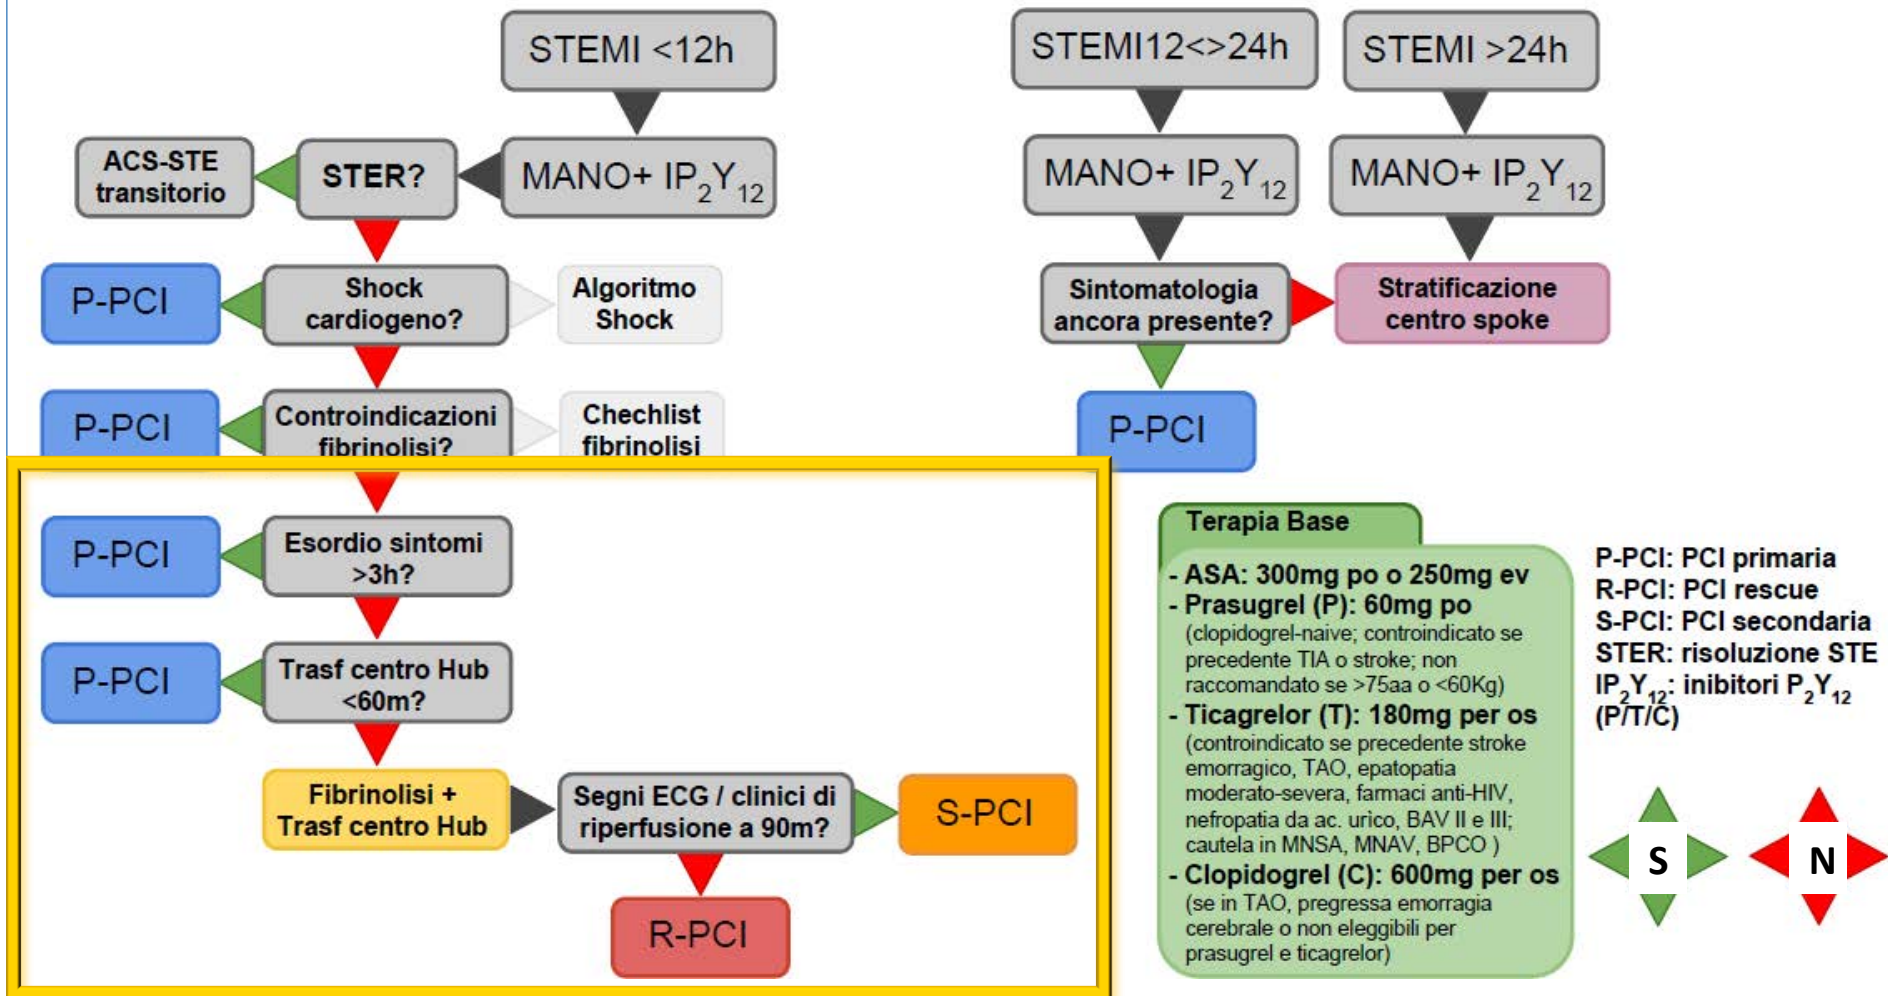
STEMI <12h

ACS-STE transitorio

STER?

MANO+ $IP_2Y_{12}$

P-PCI

Shock cardiogeno?

Algoritmo Shock

P-PCI

Controindicazioni fibrinolisi?

Chechlist fibrinolisi

P-PCI

Esordio sintomi >3h?

P-PCI

Trasf centro Hub <60m?

Fibrinolisi + Trasf centro Hub

Segni ECG / clinici di riperfusione a 90m?

S-PCI

R-PCI

STEMI12<>24h

STEMI >24h

MANO+ $IP_2Y_{12}$

MANO+ $IP_2Y_{12}$

Sintomatologia ancora presente?

Stratificazione centro spoke

P-PCI

Terapia Base

- ASA: 300mg po o 250mg ev
- Prasugrel (P): 60mg po (clopidogrel-naive; controindicato se precedente TIA o stroke; non raccomandato se >75aa o <60Kg)
- Ticagrelor (T): 180mg per os (controindicato se precedente stroke emorragico, TAO, epatopatia moderato-severa, farmaci anti-HIV, nefropatia da ac. urico, BAV II e III; cautela in MNSA, MNAV, BPCO )
- Clopidogrel (C): 600mg per os (se in TAO, pregressa emorragia cerebrale o non eleggibili per prasugrel e ticagrelor)

P-PCI: PCI primaria
R-PCI: PCI rescue
S-PCI: PCI secondaria
STER: risoluzione STE
$IP_2Y_{12}$: inibitori $P_2Y_{12}$ (P/T/C)

S

N